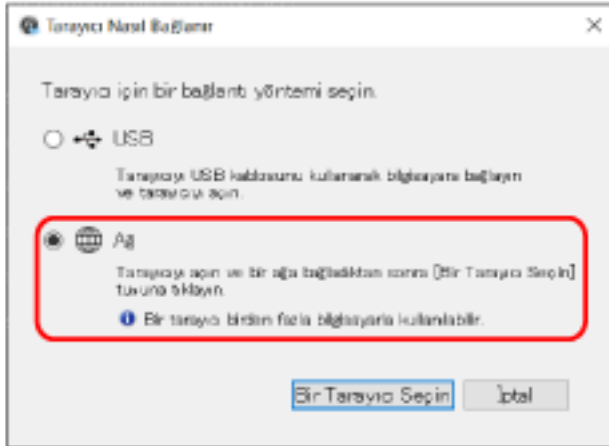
Tarayıcı Nasıl Bağlanır

×

Tarayıcı için bir bağlantı yöntemi seçin.

USB

Tarayıcıyı USB kablosunu kullanarak bilgisayara bağlayın ve tarayıcıyı açın.

Ağ

Tarayıcıyı açın ve bir ağa bağladıktan sonra [Bir Tarayıcı Seçin] tuşuna tıklayın.

Bir tarayıcı birden fazla bilgisayarla kullanılabilir.

Bir Tarayıcı Seçin

İptal